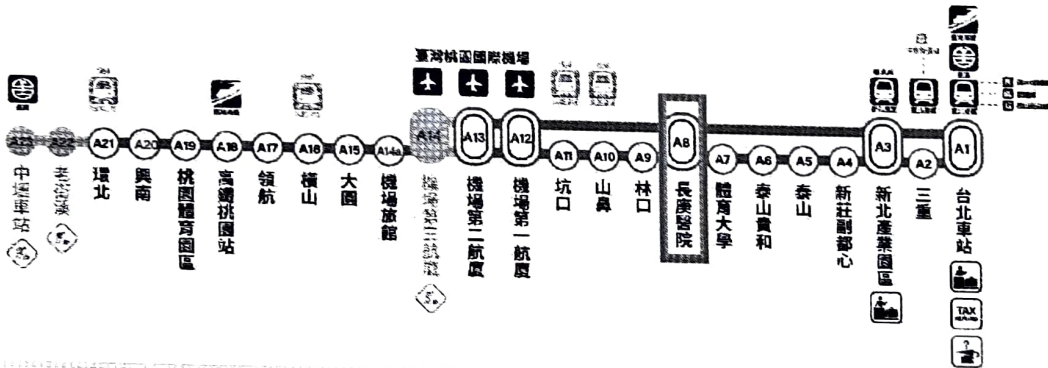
臺灣桃園國際機場

A23 中壢車站
A22 老街溪
A21 環北
A20 興南
A19 桃園體育園區
A18 高鐵桃園站
A17 領航
A16 橫山
A15 大園
A14a 機場旅館
A14 機場第三航廈
A13 機場第二航廈
A12 機場第一航廈
A11 坑口
A10 山鼻
A9 林口
A8 長庚醫院
A7 體育大學
A6 泰山貴和
A5 泰山
A4 新北產業園區
A3 新北產業園區
A2 三重
A1 台北車站

TAX